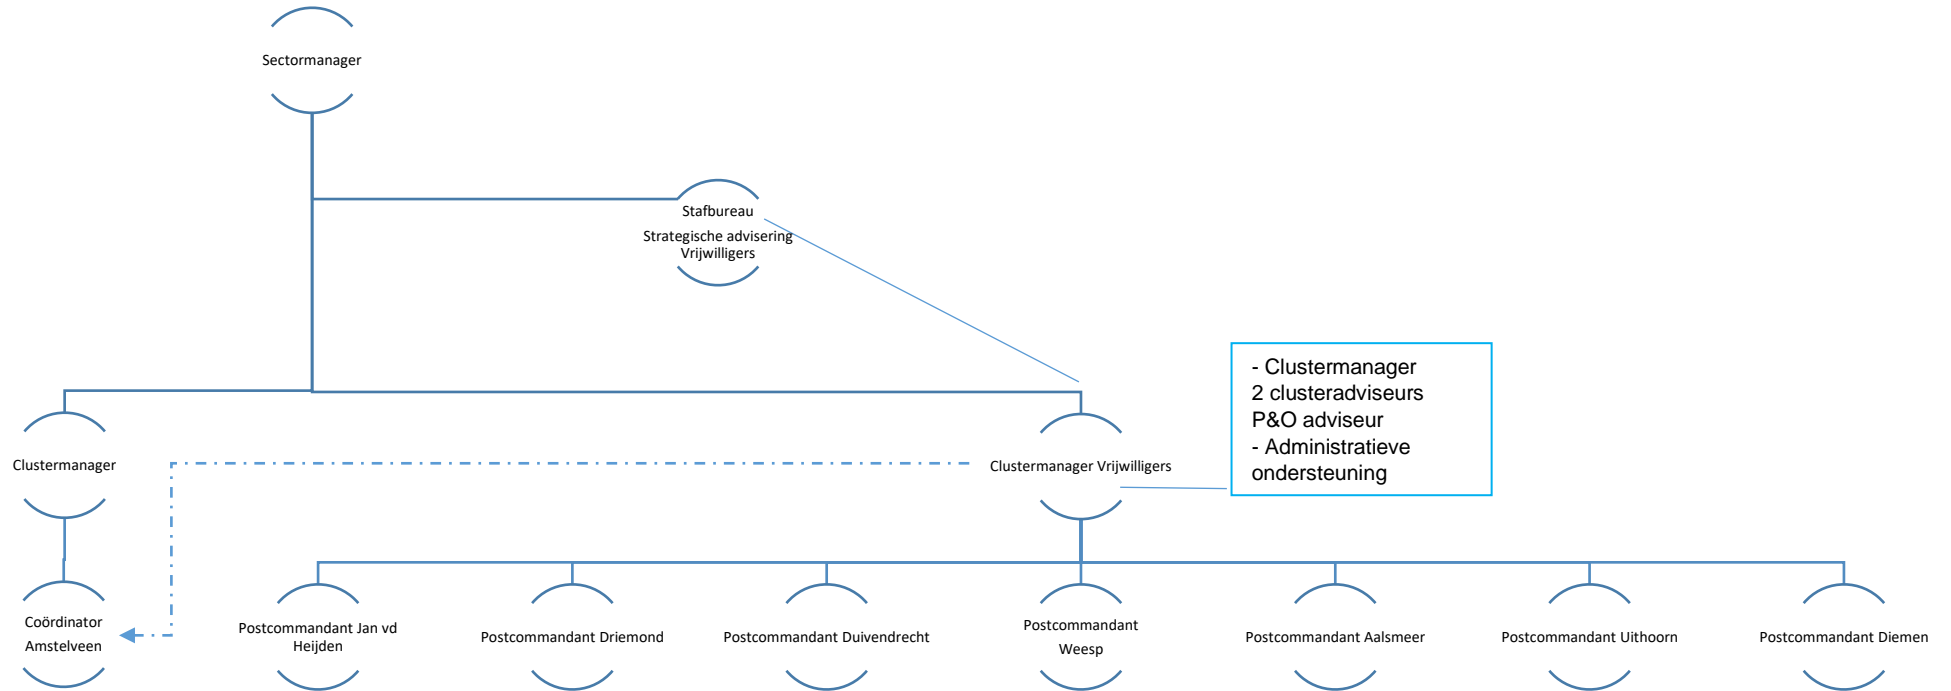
Sectormanager

Stafbureau

Strategische advisering Vrijwilligers

- Clustermanager
2 clusteradviseurs
P&O adviseur
- Administratieve ondersteuning

Clustermanager

Clustermanager Vrijwilligers

Coördinator Amstelveen

Postcommandant Jan vd Heijden

Postcommandant Driemond

Postcommandant Duivendrecht

Postcommandant Weesp

Postcommandant Aalsmeer

Postcommandant Uithoorn

Postcommandant Diemen